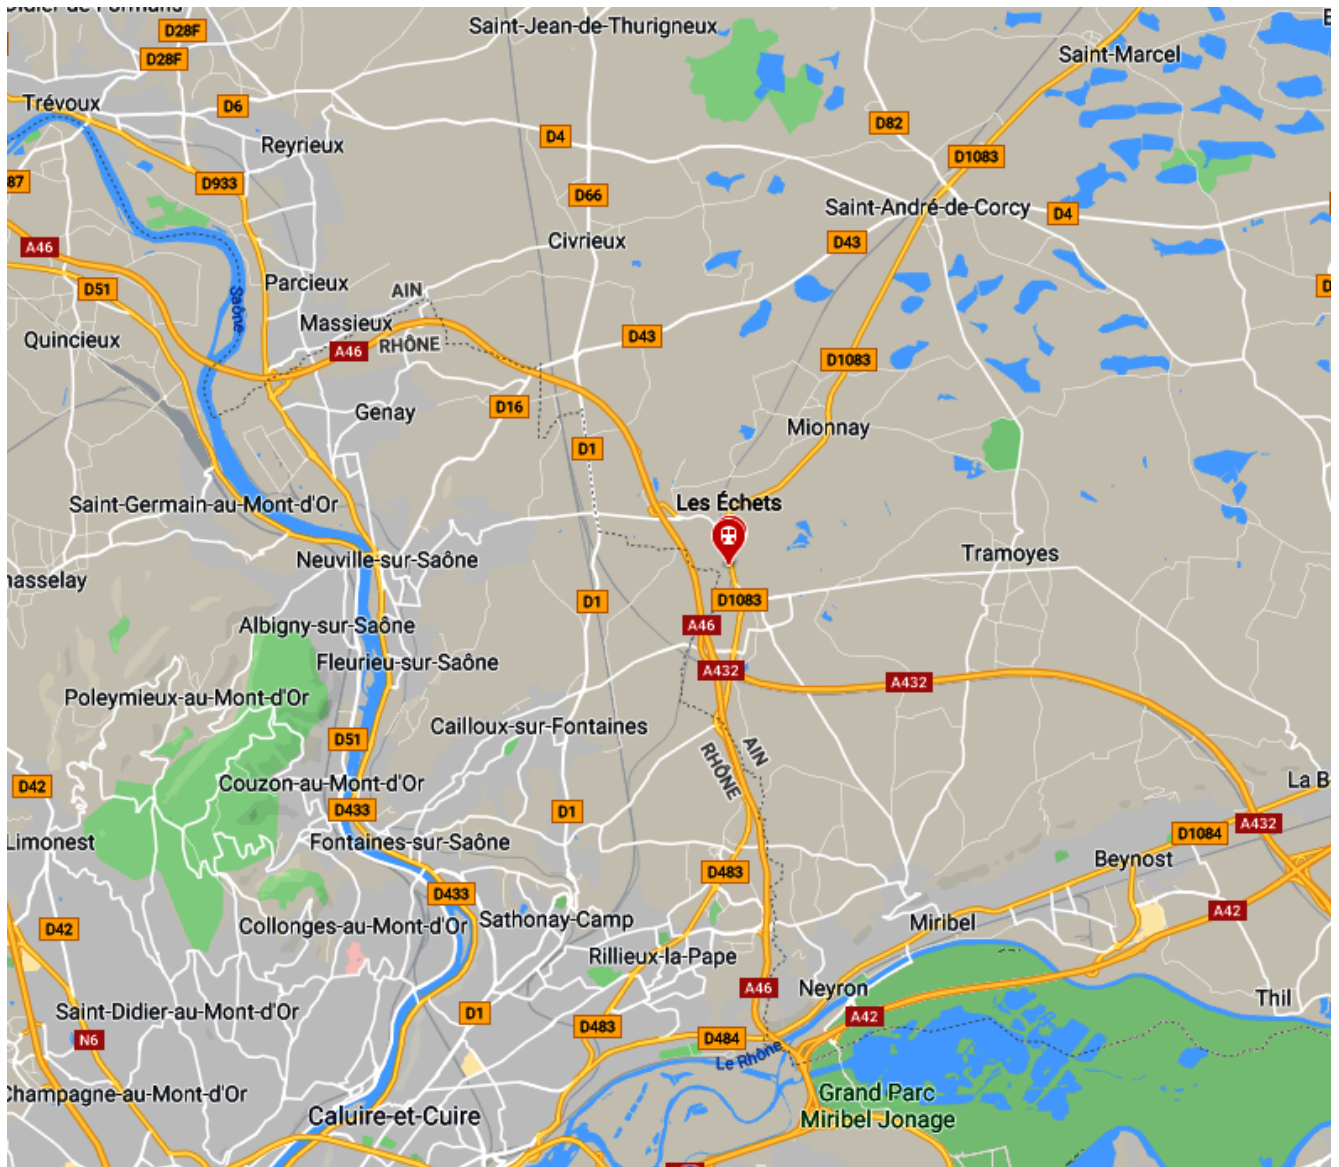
D28F
D28F
Saint-Jean-de-Thurigneux
Saint-Marcel
Trévoux
D6
Reyrieux
D4
D82
D1083
87
D933
D66
Saint-André-de-Corcy
D4
Civrieux
D43
A46
Saône
Parcieux
D51
AIN
Quincieux
Massieux
A46
RHÔNE
D43
D1083
Genay
D16
D1
Mionnay
Saint-Germain-au-Mont-d'Or
Les Échets
Neuville-sur-Saône
Tramoyes
asselay
D1
D1083
Albigny-sur-Saône
A46
Fleurieu-sur-Saône
A432
A432
Poleymieux-au-Mont-d'Or
Cailloux-sur-Fontaines
D51
RHÔNE
AIN
D42
Couzon-au-Mont-d'Or
La B
D433
D1
D1084
A432
Limonest
Fontaines-sur-Saône
Beynost
D483
D433
Sathonay-Camp
Miribel
D42
Collonges-au-Mont-d'Or
A42
Rillieux-la-Pape
A46
Neyron
Thil
Saint-Didier-au-Mont-d'Or
D1
A42
N6
D483
D484
Le Rhône
Champagne-au-Mont-d'Or
Grand Parc
Caluire-et-Cuire
Miribel Jonage